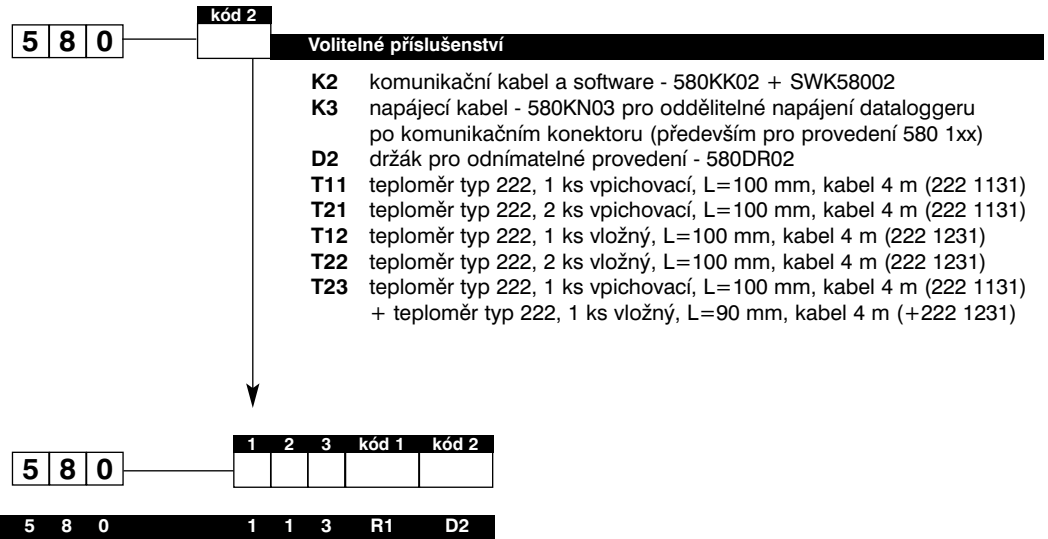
kód 2

5 8 0

Volitelné příslušenství

**K2** komunikační kabel a software - 580KK02 + SWK58002
**K3** napájecí kabel - 580KN03 pro oddělitelné napájení dataloggeru po komunikačním konektoru (především pro provedení 580 1xx)
**D2** držák pro odnímatelné provedení - 580DR02
**T11** teploměr typ 222, 1 ks vpichovací, L=100 mm, kabel 4 m (222 1131)
**T21** teploměr typ 222, 2 ks vpichovací, L=100 mm, kabel 4 m (222 1131)
**T12** teploměr typ 222, 1 ks vložný, L=100 mm, kabel 4 m (222 1231)
**T22** teploměr typ 222, 2 ks vložný, L=100 mm, kabel 4 m (222 1231)
**T23** teploměr typ 222, 1 ks vpichovací, L=100 mm, kabel 4 m (222 1131) + teploměr typ 222, 1 ks vložný, L=90 mm, kabel 4 m (+222 1231)

5 8 0

| 1 | 2 | 3 | kód 1 | kód 2 |
|---|---|---|---|---|
| | | | | |

| 5 | 8 | 0 | 1 | 1 | 3 | R1 | D2 |
|---|---|---|---|---|---|---|---|